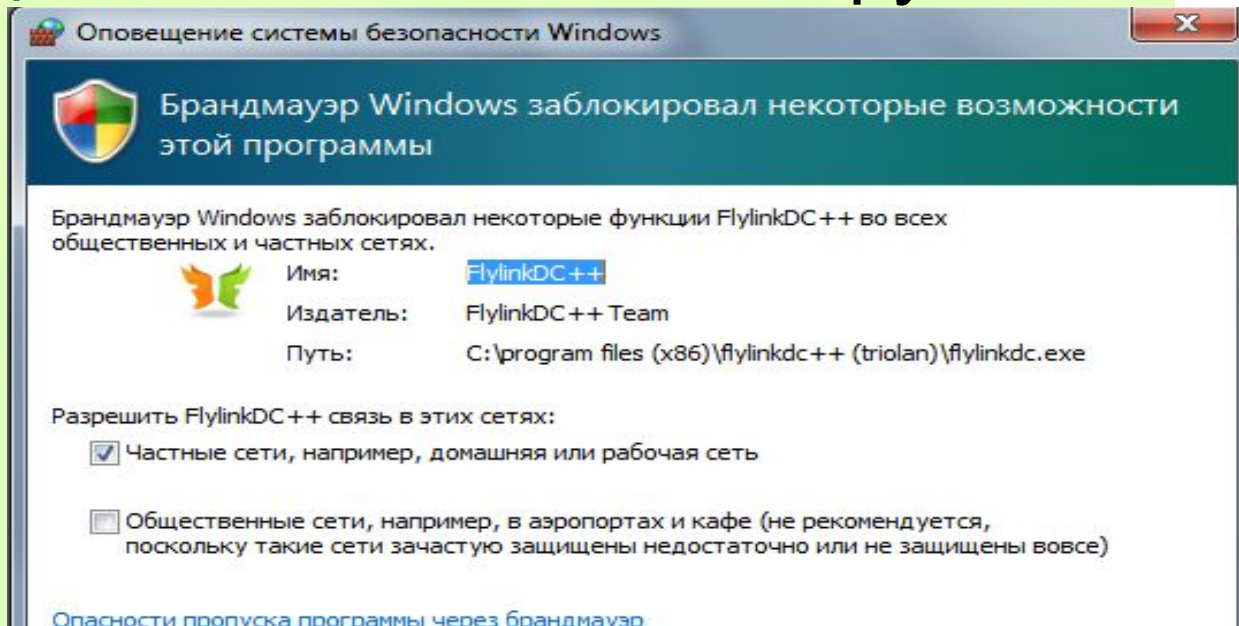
Оповещение системы безопасности Windows

Брандмауэр Windows заблокировал некоторые возможности этой программы

Брандмауэр Windows заблокировал некоторые функции FlylinkDC++ во всех общественных и частных сетях.

Имя: FlylinkDC++

Издатель: FlylinkDC++ Team

Путь: C:\program files (x86)\flylinkdc++ (triolan)\flylinkdc.exe

Разрешить FlylinkDC++ связь в этих сетях:

Частные сети, например, домашняя или рабочая сеть

Общественные сети, например, в аэропортах и кафе (не рекомендуется, поскольку такие сети зачастую защищены недостаточно или не защищены вовсе)

Опасности пропуска программы через брандмауэр